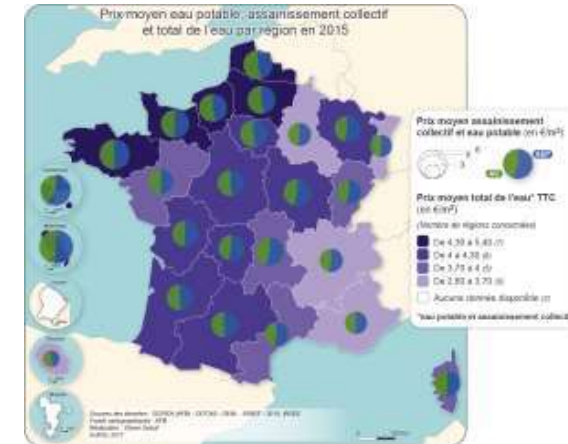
Prix moyen eau potable, assainissement collectif et total de l'eau par région en 2015

Prix moyen assainissement collectif et eau potable (en €/m³)

Prix moyen total de l'eau* TTC (en €/m³)

(Nombre de régions concernées)

De 4,30 à 5,40 (7)

De 4 à 4,30 (6)

De 3,75 à 4 (7)

De 2,90 à 3,75 (6)

Aucune donnée disponible (1)

*eau potable et assainissement collectif

Source des données : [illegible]

Fond cartographique : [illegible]

Réalisation : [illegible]

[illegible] 2017